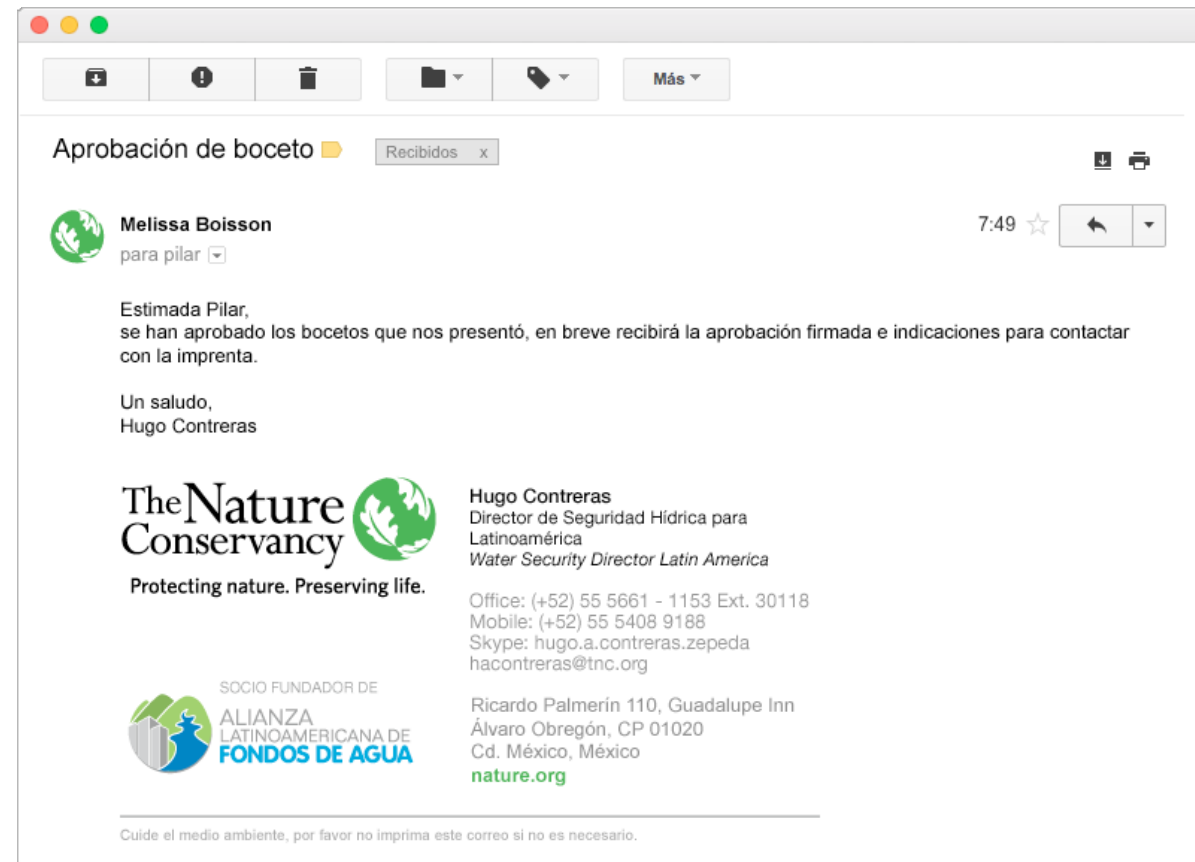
Más

Aprobación de boceto

Recibidos x

Melissa Boisson
para pilar

7:49

Estimada Pilar,
se han aprobado los bocetos que nos presentó, en breve recibirá la aprobación firmada e indicaciones para contactar con la imprenta.

Un saludo,
Hugo Contreras

The Nature Conservancy
Protecting nature. Preserving life.

Hugo Contreras
Director de Seguridad Hídrica para Latinoamérica
Water Security Director Latin America

Office: (+52) 55 5661 - 1153 Ext. 30118
Mobile: (+52) 55 5408 9188
Skype: hugo.a.contreras.zepeda
hacontreras@tnc.org

SOCIO FUNDADOR DE
ALIANZA
LATINOAMERICANA DE
FONDOS DE AGUA

Ricardo Palmerín 110, Guadalupe Inn
Álvaro Obregón, CP 01020
Cd. México, México
nature.org

Cuide el medio ambiente, por favor no imprima este correo si no es necesario.